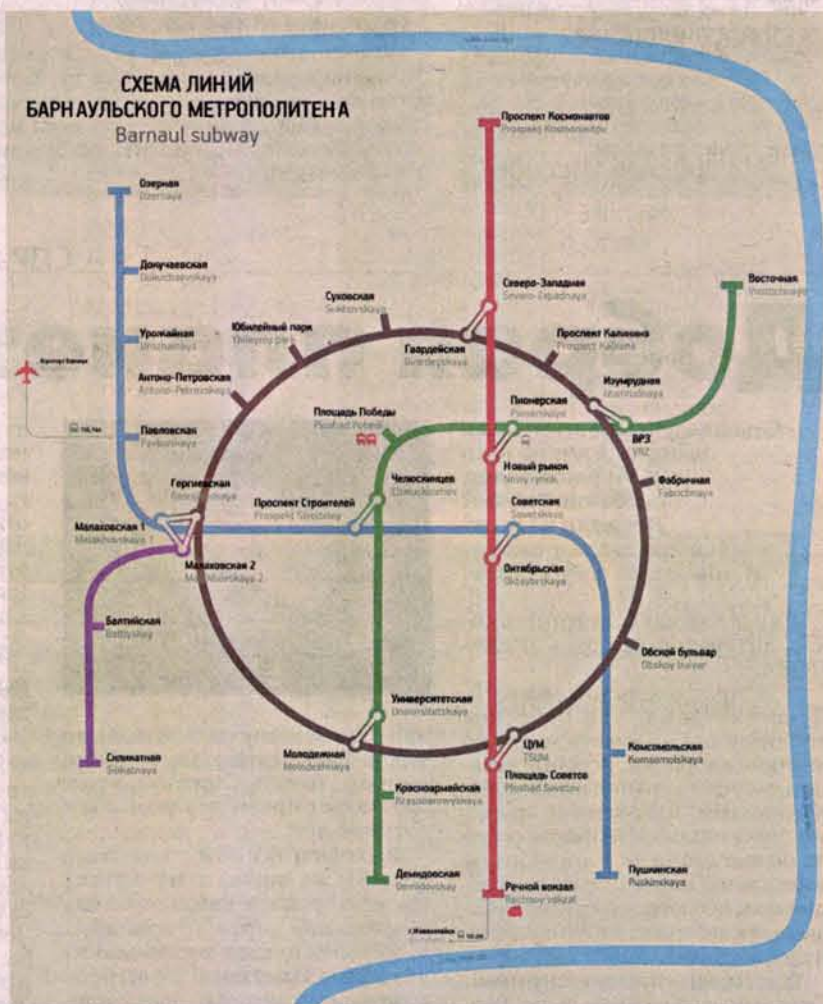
СХЕМА ЛИНИЙ БАРНАУЛЬСКОГО МЕТРОПОЛИТЕНА
Barnaul subway

Проспект Космонавтов
Prospekt Kosmonavtov

Озерная
Ozernaya

Докучаевская
Dokuchaevskaya

Суховская
Sukhovskaya

Северо-Западная
Severo-Zapadnaya

Восточная
Vostochnaya

Урожайная
Urozhainaya

Юбилейный парк
Yubileyniy park

Гвардейская
Gvardeyskaya

Проспект Калинина
Prospekt Kalinina

Аэропорт Барнаул
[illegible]

Антоно-Петровская
Antono-Petrovskaya

Изумрудная
Izumrudnaya

Площадь Победы
Ploshad Pobedy

Пионерская
Pionerskaya

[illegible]

Павловская
Pavlovskaya

ВРЗ
VRZ

Новый рынок
Noviy rynok

Фабричная
Fabrichnaya

Гоголевская
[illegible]

Челюскинцев
Chelyuskintsev

Проспект Строителей
Prospekt Stroiteley

Советская
Sovetskaya

Малаховская 1
Malakhovskaya 1

Малаховская 2
Malakhovskaya 2

Октябрьская
Oktyabrskaya

Балтийская
Baltiyskaya

Обской бульвар
Obskoy bulvar

Университетская
Universitetskaya

ЦУМ
TSUM

Молодежная
Molodezhnaya

Комсомольская
Komsomolskaya

Силикатная
Silikatnaya

Площадь Советов
Ploshad Sovetov

Красноармейская
Krasnoarmeyskaya

Пушкинская
Pushkinskaya

Демидовская
Demidovskaya

Речной вокзал
Rechnoy vokzal

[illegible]